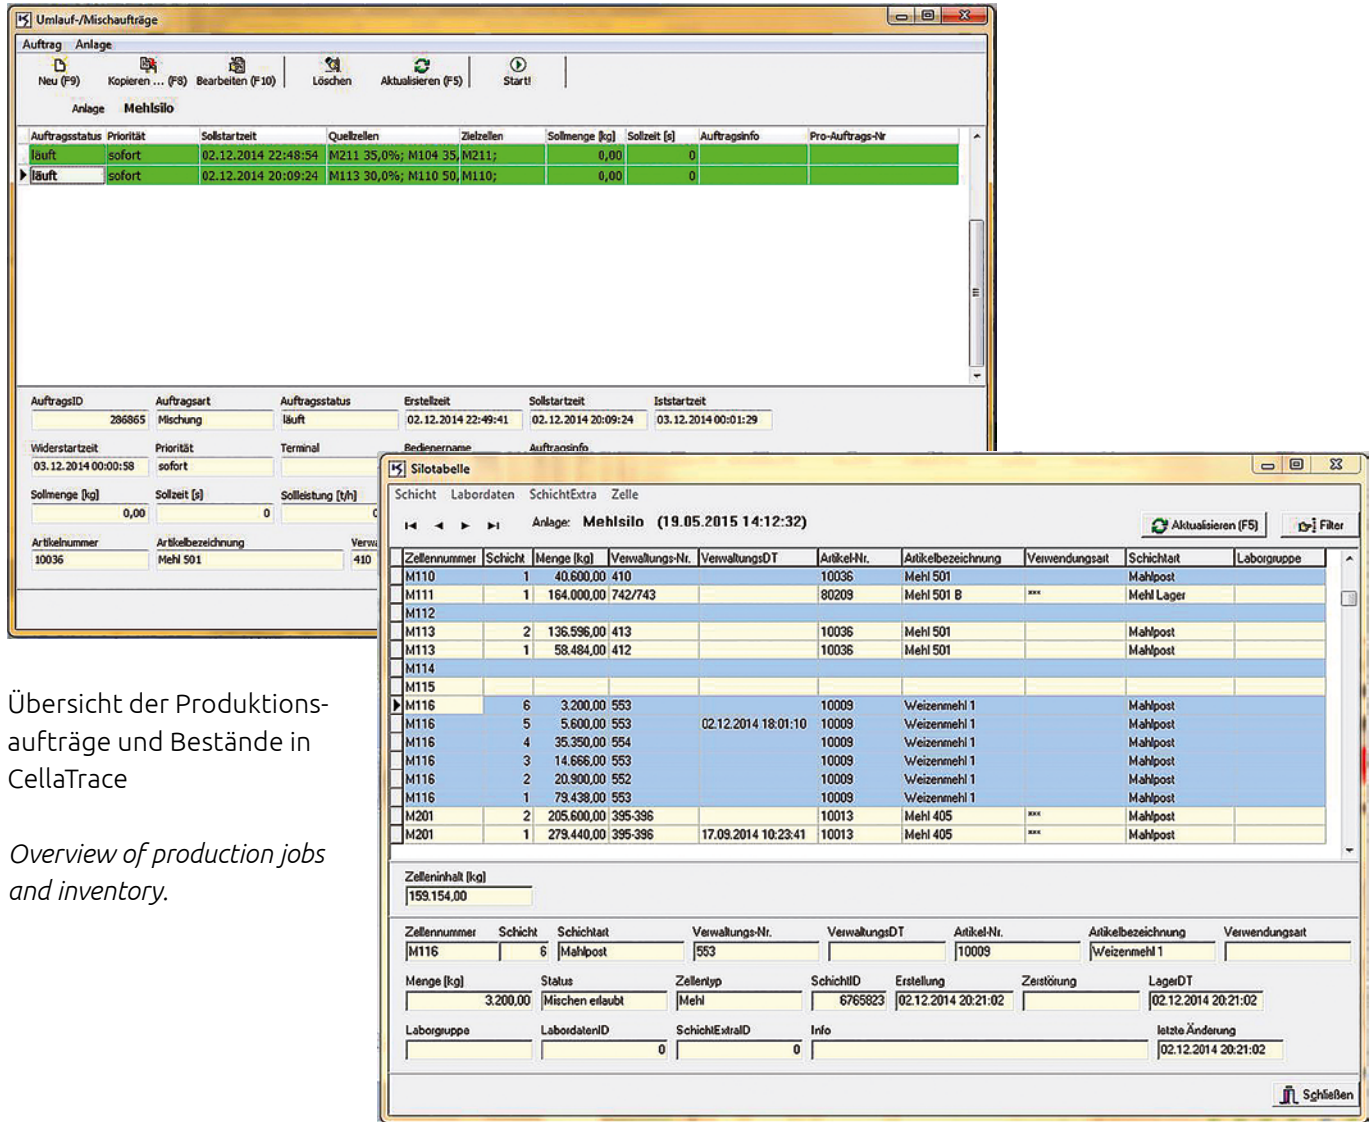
Umlauf-/Mischaufträge

Auftrag Anlage

Neu (F9) Kopieren ... (F8) Bearbeiten (F10) Löschen Aktualisieren (F5) Start!

Anlage Mehlsilo

| Auftragsstatus | Priorität | Sollstartzeit | Quellzellen | Zielzellen | Sollmenge [kg] | Sollzeit [s] | Auftragsinfo | Pro-Auftrags-Nr |
|---|---|---|---|---|---|---|---|---|
| läuft | sofort | 02.12.2014 22:48:54 | M211 35,0%; M104 35, | M211; | 0,00 | 0 | | |
| läuft | sofort | 02.12.2014 20:09:24 | M113 30,0%; M110 50, | M110; | 0,00 | 0 | | |

AuftragsID 286865
Auftragsart Mischung
Auftragsstatus läuft
Erstellzeit 02.12.2014 22:49:41
Sollstartzeit 02.12.2014 20:09:24
Iststartzeit 03.12.2014 00:01:29
Widerstartzeit 03.12.2014 00:00:58
Priorität sofort
Terminal
Bedienername
Auftragsinfo
Sollmenge [kg] 0,00
Sollzeit [s] 0
Sollleistung [t/h]
Artikelnummer 10036
Artikelbezeichnung Mehl 501
Verw 410

Übersicht der Produktionsaufträge und Bestände in CellaTrace

Overview of production jobs and inventory.

Silotabelle

Schicht Labordaten SchichtExtra Zelle

Anlage: Mehlsilo (19.05.2015 14:12:32)

Aktualisieren (F5) Filter

| Zellennummer | Schicht | Menge [kg] | Verwaltungs-Nr. | VerwaltungsDT | Artikel-Nr. | Artikelbezeichnung | Verwendungsart | Schichtart | Laborgruppe |
|---|---|---|---|---|---|---|---|---|---|
| M110 | 1 | 40.600,00 | 410 | | 10036 | Mehl 501 | | Mahlpost | |
| M111 | 1 | 164.000,00 | 742/743 | | 80209 | Mehl 501 B | *** | Mehl Lager | |
| M112 | | | | | | | | | |
| M113 | 2 | 136.596,00 | 413 | | 10036 | Mehl 501 | | Mahlpost | |
| M113 | 1 | 58.484,00 | 412 | | 10036 | Mehl 501 | | Mahlpost | |
| M114 | | | | | | | | | |
| M115 | | | | | | | | | |
| M116 | 6 | 3.200,00 | 553 | | 10009 | Weizenmehl 1 | | Mahlpost | |
| M116 | 5 | 5.600,00 | 553 | 02.12.2014 18:01:10 | 10009 | Weizenmehl 1 | | Mahlpost | |
| M116 | 4 | 35.350,00 | 554 | | 10009 | Weizenmehl 1 | | Mahlpost | |
| M116 | 3 | 14.666,00 | 553 | | 10009 | Weizenmehl 1 | | Mahlpost | |
| M116 | 2 | 20.900,00 | 552 | | 10009 | Weizenmehl 1 | | Mahlpost | |
| M116 | 1 | 79.438,00 | 553 | | 10009 | Weizenmehl 1 | | Mahlpost | |
| M201 | 2 | 205.600,00 | 395-396 | | 10013 | Mehl 405 | *** | Mahlpost | |
| M201 | 1 | 279.440,00 | 395-396 | 17.09.2014 10:23:41 | 10013 | Mehl 405 | *** | Mahlpost | |

Zelleninhalt [kg] 159.154,00

Zellennummer M116
Schicht 6
Schichtart Mahlpost
Verwaltungs-Nr. 553
VerwaltungsDT
Artikel-Nr. 10009
Artikelbezeichnung Weizenmehl 1
Verwendungsart
Menge [kg] 3.200,00
Status Mischen erlaubt
Zellentyp Mehl
SchichtID 6765823
Erstellung 02.12.2014 20:21:02
Zerstörung
LagerDT 02.12.2014 20:21:02
Laborgruppe
LabordatenID 0
SchichtExtraID 0
Info
letzte Änderung 02.12.2014 20:21:02

Schließen